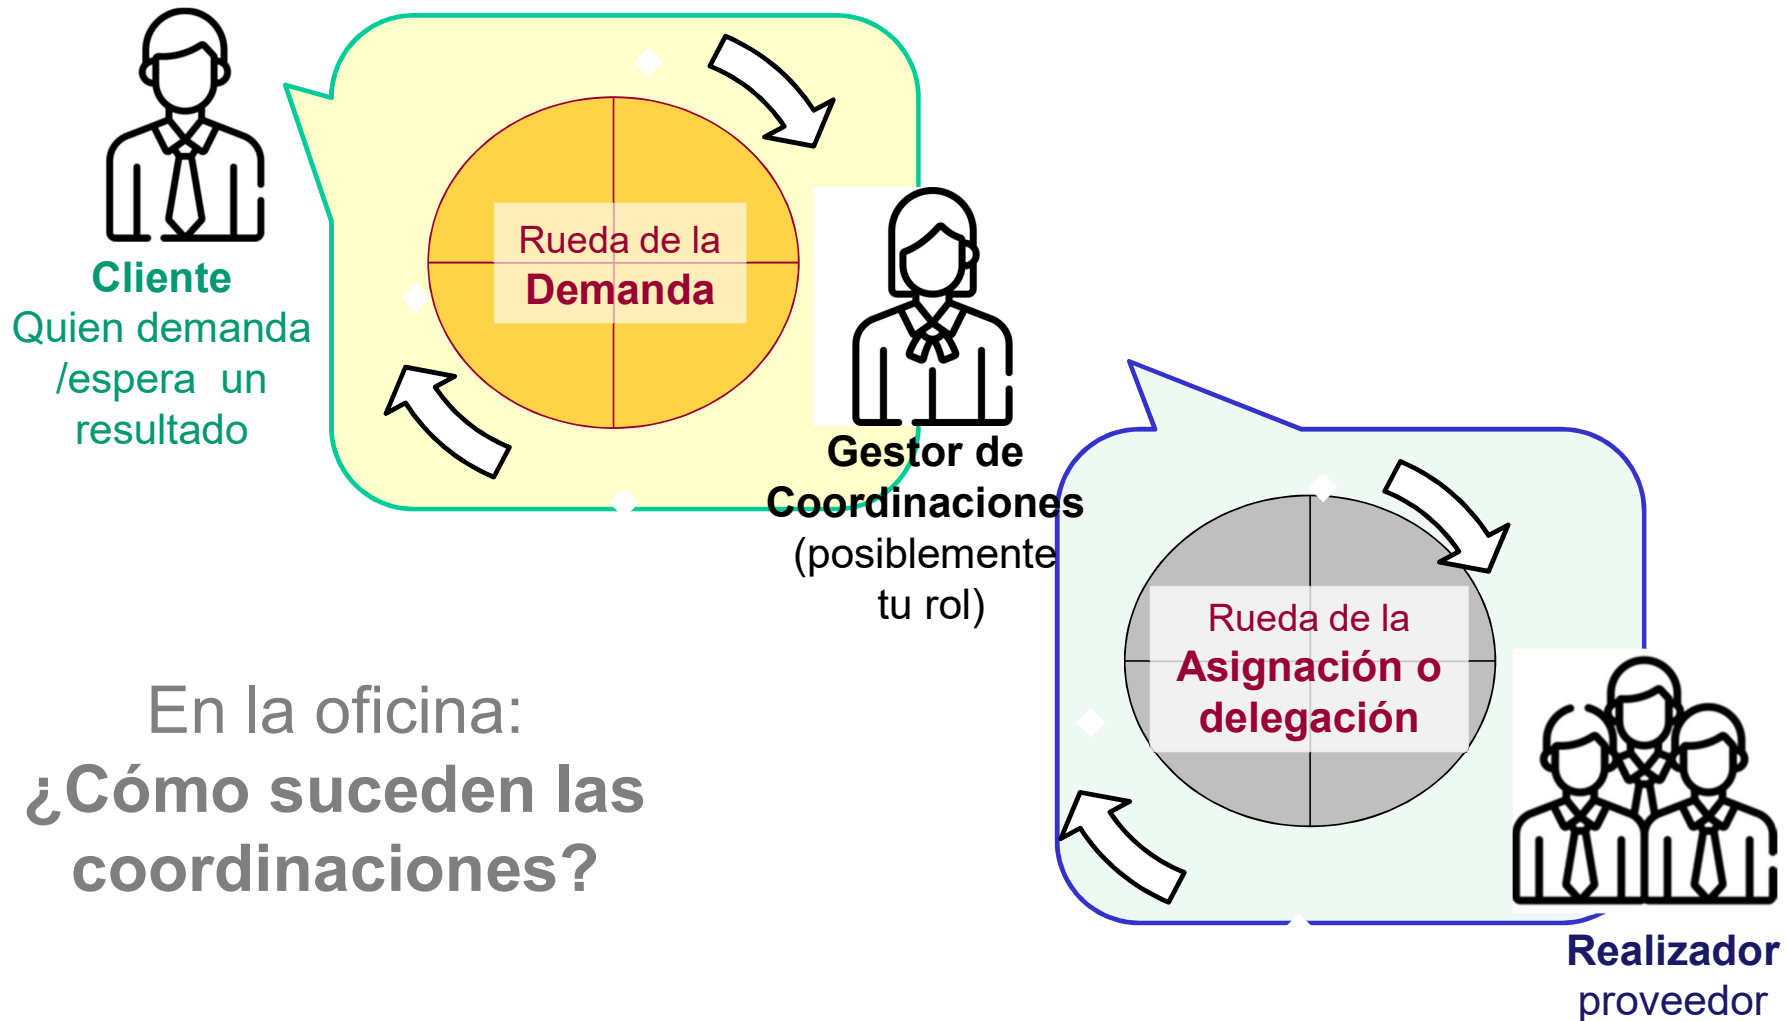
Cliente
Quien demanda /espera un resultado

Rueda de la
Demanda

Gestor de Coordinaciones
(posiblemente tu rol)

Rueda de la
Asignación o delegación

Realizador
proveedor

En la oficina:
¿Cómo suceden las coordinaciones?